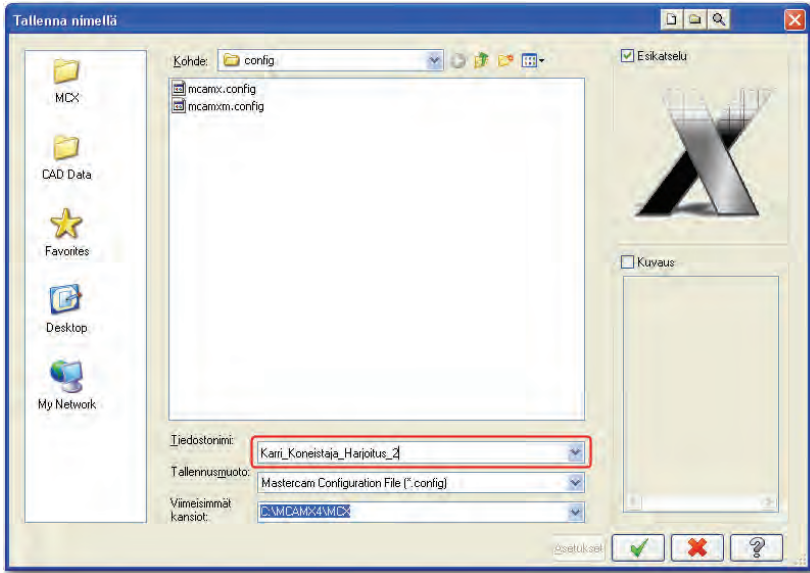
Tallenna nimellä

Kohde: config

mcamx.config
mcamxm.config

MCX

CAD Data

Favorites

Desktop

My Network

Tiedostonimi: Karri_Koneistaja_Harjoitus_2

Tallennusmuoto: Mastercam Configuration File (*.config)

Viimeisimmät kansiot: C:\MCAMX4\MCX

Esikatselu

Kuvaus

Asetukset